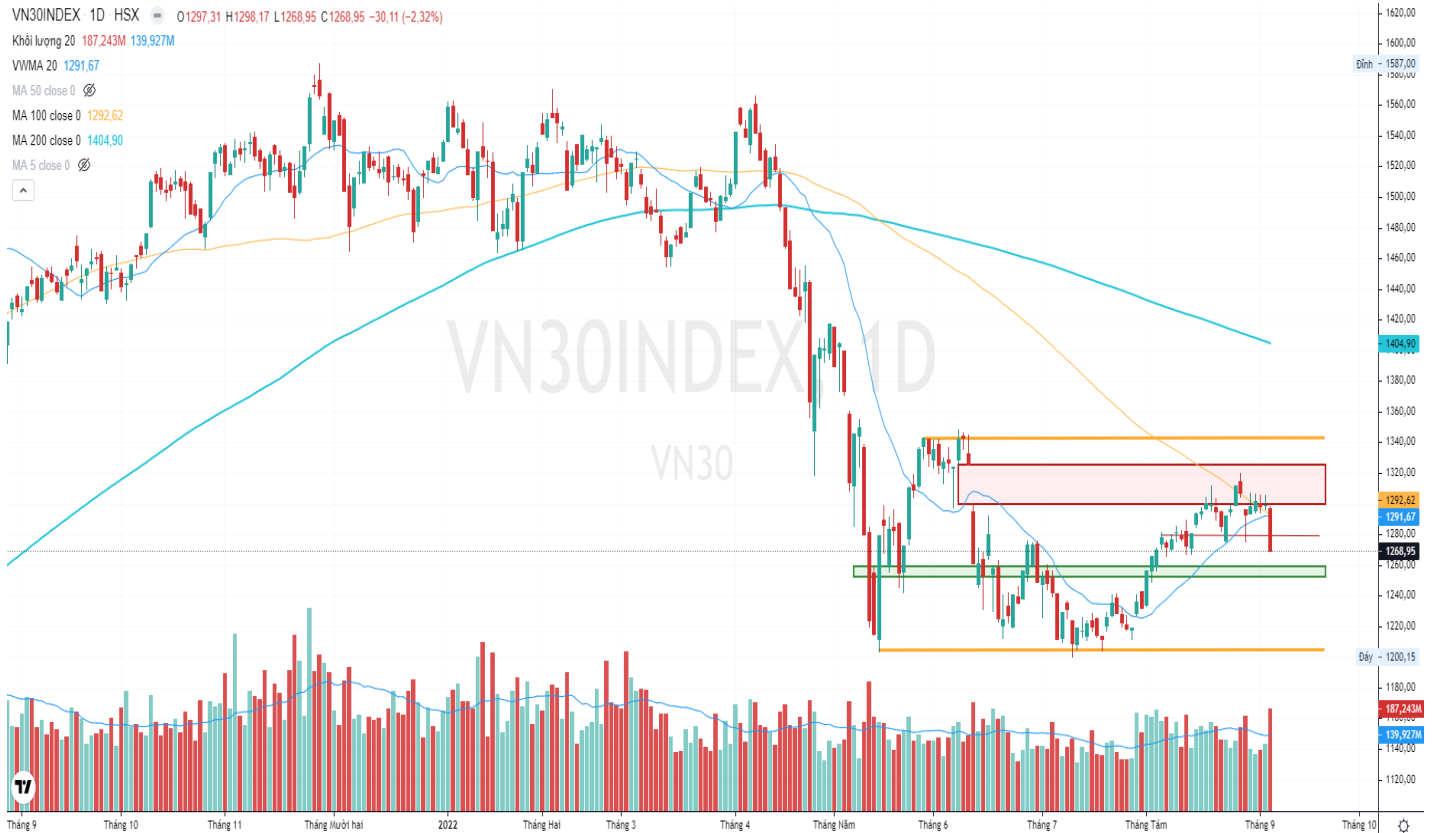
VN30INDEX 1D HSX O1297,31 H1298,17 L1268,95 C1268,95 −30,11 (−2,32%)
Khối lượng 20 187,243M 139,927M
VWMA 20 1291,67
MA 50 close 0
MA 100 close 0 1292,62
MA 200 close 0 1404,90
MA 5 close 0

VN30INDEX, 1D
VN30

1620,00
1600,00
Đỉnh 1587,00
1560,00
1540,00
1520,00
1500,00
1480,00
1460,00
1440,00
1420,00
1404,90
1380,00
1360,00
1340,00
1320,00
1292,62
1291,67
1280,00
1268,95
1260,00
1240,00
1220,00
Đáy 1200,15
1180,00
187,243M
139,927M
1140,00
1120,00

Tháng 9
Tháng 10
Tháng 11
Tháng Mười hai
2022
Tháng Hai
Tháng 3
Tháng 4
Tháng Năm
Tháng 6
Tháng 7
Tháng Tám
Tháng 9
Tháng 10